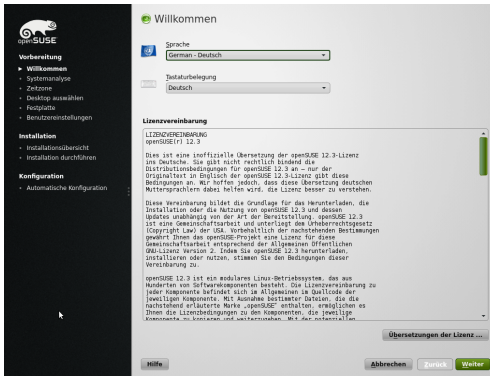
openSUSE

Vorbereitung
▸ Willkommen
• Systemanalyse
• Zeitzone
• Desktop auswählen
• Festplatte
• Benutzereinstellungen

Installation
• Installationsübersicht
• Installation durchführen

Konfiguration
• Automatische Konfiguration

Willkommen

Sprache
German - Deutsch

Tastaturbelegung
Deutsch

Lizenzvereinbarung

LIZENZVEREINBARUNG
openSUSE(r) 12.3

Dies ist eine inoffizielle Übersetzung der openSUSE 12.3-Lizenz ins Deutsche. Sie gibt nicht rechtlich bindend die Distributionsbedingungen für openSUSE 12.3 an – nur der Originaltext in Englisch der openSUSE 12.3-Lizenz gibt diese Bedingungen an. Wir hoffen jedoch, dass diese Übersetzung deutschen Muttersprachlern dabei helfen wird, die Lizenz besser zu verstehen.

Diese Vereinbarung bildet die Grundlage für das Herunterladen, die Installation oder die Nutzung von openSUSE 12.3 und dessen Updates unabhängig von der Art der Bereitstellung. openSUSE 12.3 ist eine Gemeinschaftsarbeit und unterliegt dem Urheberrechtsgesetz (Copyright Law) der USA. Vorbehaltlich der nachstehenden Bestimmungen gewährt Ihnen das openSUSE-Projekt eine Lizenz für diese Gemeinschaftsarbeit entsprechend der Allgemeinen Öffentlichen GNU-Lizenz Version 2. Indem Sie openSUSE 12.3 herunterladen, installieren oder nutzen, stimmen Sie den Bedingungen dieser Vereinbarung zu.

openSUSE 12.3 ist ein modulares Linux-Betriebssystem, das aus Hunderten von Softwarekomponenten besteht. Die Lizenzvereinbarung zu jeder Komponente befindet sich im Allgemeinen im Quellcode der jeweiligen Komponente. Mit Ausnahme bestimmter Dateien, die die nachstehend erläuterte Marke „openSUSE" enthalten, ermöglichen es Ihnen die Lizenzbedingungen zu den Komponenten, die jeweilige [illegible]

Übersetzungen der Lizenz ...

Hilfe

Abbrechen Zurück Weiter